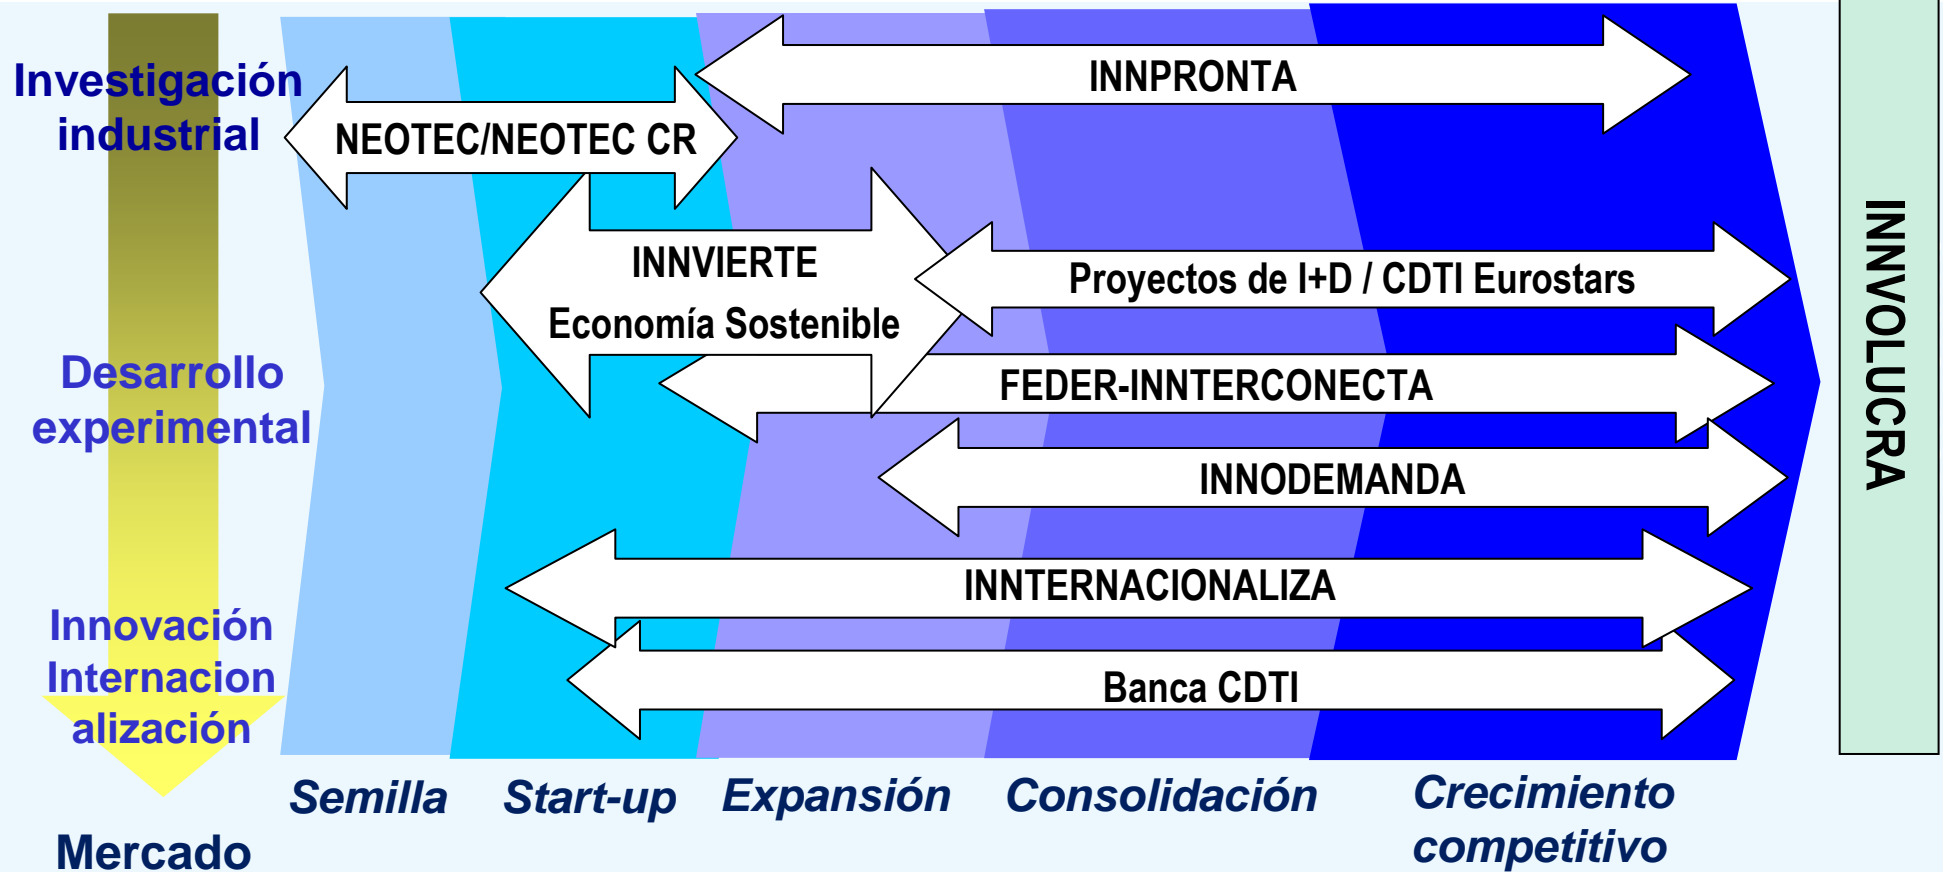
Investigación industrial

Desarrollo experimental

Innovación Internacionalización

Mercado

INNPRONTA

NEOTEC/NEOTEC CR

INNVIERTE Economía Sostenible

Proyectos de I+D / CDTI Eurostars

FEDER-INNTERCONECTA

INNODEMANDA

INNTERNACIONALIZA

Banca CDTI

INNVOLUCRA

Semilla

Start-up

Expansión

Consolidación

Crecimiento competitivo